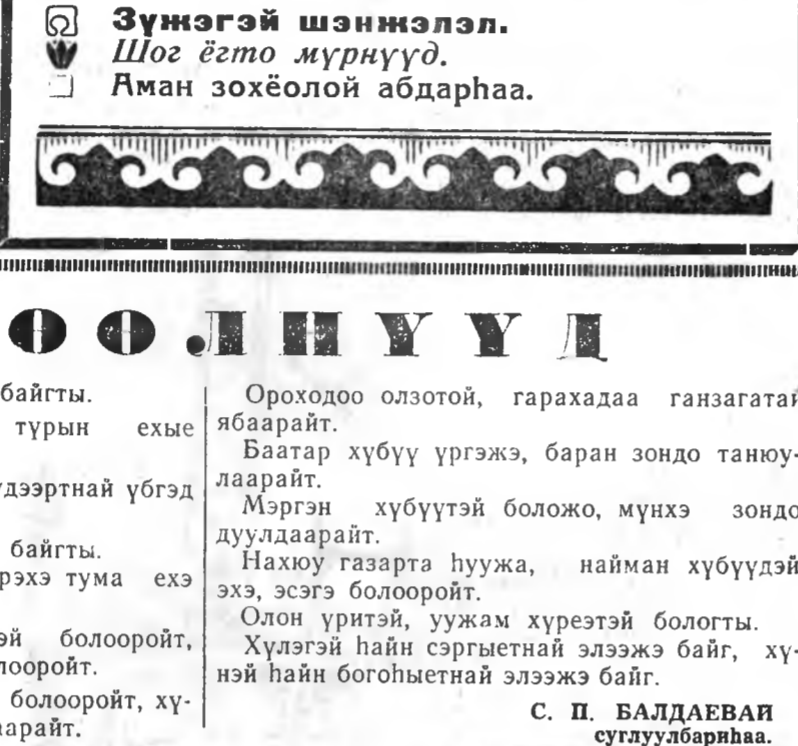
Зүжэгэй шэнжэлэл.
Шог ёгто мүрнүүд.
Аман зохёолой абдарһаа.

ОО.ЛНҮҮД

байгты.
түрын ехые
үдээртнай үбгэд
байгты.
рэхэ тума ехэ
эй болоорой,
лооройт.
болоорой, хү-
аарайт.

Ороходоо олзотой, гарахадаа ганзагатай ябаарайт.
Баатар хүбүү үргэжэ, баран зондо танюулаарайт.
Мэргэн хүбүүтэй боложо, мүнхэ зондо дуулдаарайт.
Нахюу газарта һуужа, найман хүбүүдэй эхэ, эсэгэ болоорой.
Олон үритэй, уужам хүреэтэй бологты.
Хүлэгэй һайн сэргыетнай элээжэ байг, хүнэй һайн богоһыетнай элээжэ байг.

С. П. БАЛДАЕВАЙ
суглуулбариһаа.